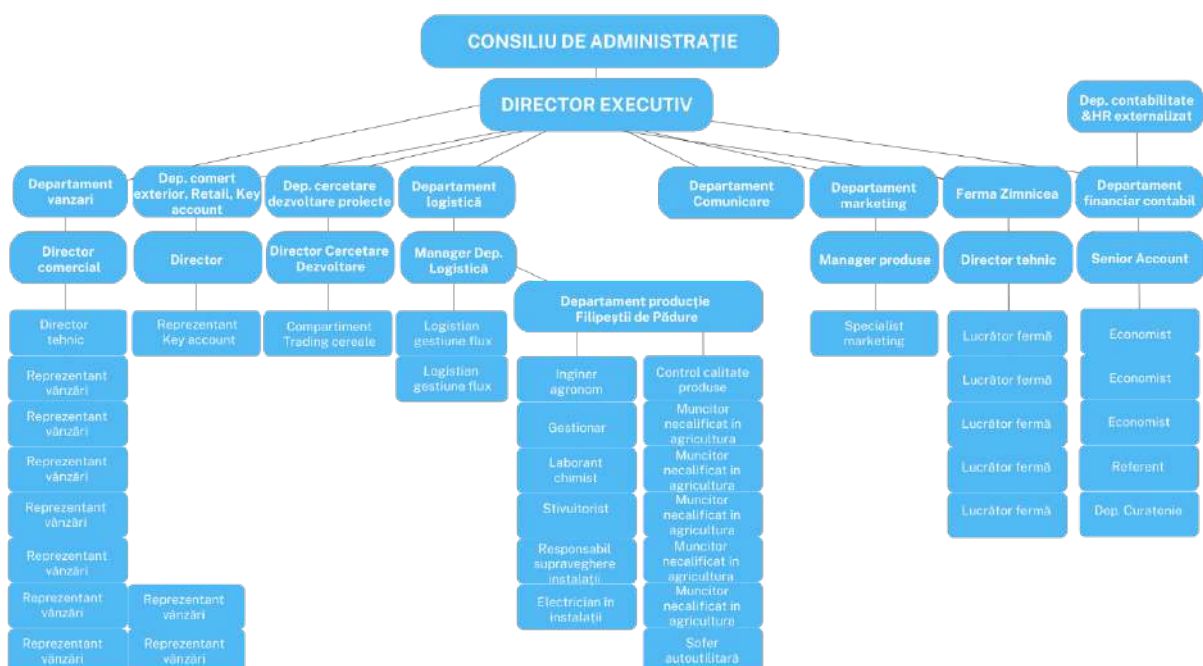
CONSILIU DE ADMINISTRAȚIE

DIRECTOR EXECUTIV

Dep. contabilitate &HR externalizat

Departament vanzari

Director comercial

Director tehnic

Reprezentant vânzări

Reprezentant vânzări

Reprezentant vânzări

Reprezentant vânzări

Reprezentant vânzări

Reprezentant vânzări

Reprezentant vânzări

Dep. comert exterior, Retail, Key account

Director

Reprezentant Key account

Reprezentant vânzări

Reprezentant vânzări

Dep. cercetare dezvoltare proiecte

Director Cercetare Dezvoltare

Compartiment Trading cereale

Departament logistică

Manager Dep. Logistică

Logistian gestiune flux

Logistian gestiune flux

Departament producție Filipeștii de Pădure

Inginer agronom

Gestionar

Laborant chimist

Stivuitorist

Responsabil supraveghere instalații

Electrician în instalații

Control calitate produse

Muncitor necalificat in agricultura

Muncitor necalificat in agricultura

Muncitor necalificat in agricultura

Muncitor necalificat in agricultura

Muncitor necalificat in agricultura

Șofer autoutilitară

Departament Comunicare

Departament marketing

Manager produse

Specialist marketing

Ferma Zimnicea

Director tehnic

Lucrător fermă

Lucrător fermă

Lucrător fermă

Lucrător fermă

Lucrător fermă

Departament financiar contabil

Senior Account

Economist

Economist

Economist

Referent

Dep. Curatenie